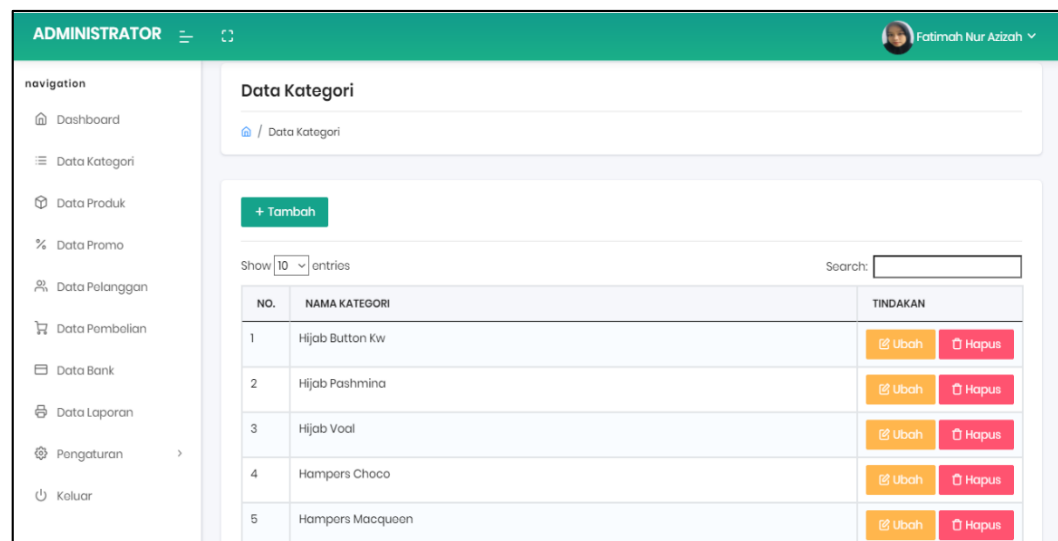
ADMINISTRATOR

Fatimah Nur Azizah

navigation

Dashboard

Data Kategori

Data Produk

Data Promo

Data Pelanggan

Data Pembelian

Data Bank

Data Laporan

Pengaturan

Keluar

Data Kategori

/ Data Kategori

+ Tambah

Show 10 entries

Search:

| NO. | NAMA KATEGORI | TINDAKAN |
|---|---|---|
| 1 | Hijab Button Kw | Ubah Hapus |
| 2 | Hijab Pashmina | Ubah Hapus |
| 3 | Hijab Voal | Ubah Hapus |
| 4 | Hampers Choco | Ubah Hapus |
| 5 | Hampers Macqueen | Ubah Hapus |